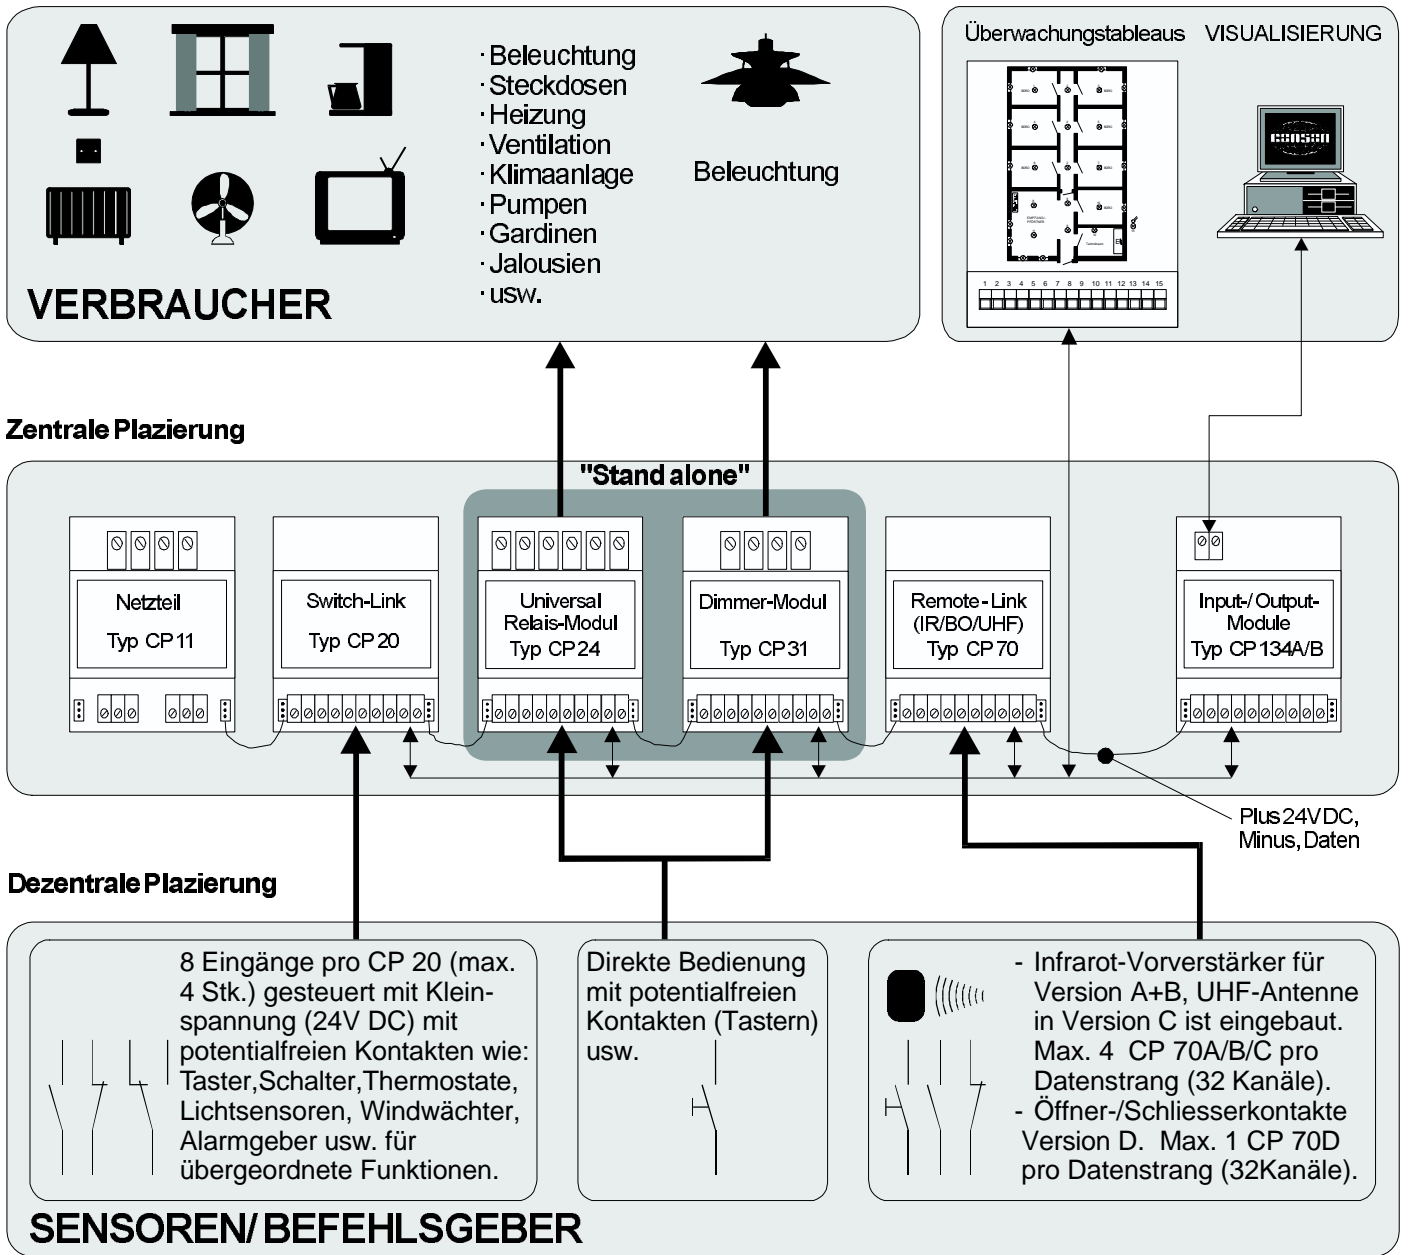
·Beleuchtung
·Steckdosen
·Heizung
·Ventilation
·Klimaanlage
·Pumpen
·Gardinen
·Jalousien
·usw.

Beleuchtung

VERBRAUCHER

Überwachungstableaus VISUALISIERUNG

1 2 3 4 5 6 7 8 9 10 11 12 13 14 15

Zentrale Plazierung

"Stand alone"

Netzteil
Typ CP 11

Switch-Link
Typ CP 20

Universal Relais-Modul
Typ CP 24

Dimmer-Modul
Typ CP 31

Remote-Link (IR/BO/UHF)
Typ CP 70

Input-/Output-Module
Typ CP 134A/B

Plus 24V DC, Minus, Daten

Dezentrale Plazierung

8 Eingänge pro CP 20 (max. 4 Stk.) gesteuert mit Kleinspannung (24V DC) mit potentialfreien Kontakten wie: Taster,Schalter,Thermostate, Lichtsensoren, Windwächter, Alarmgeber usw. für übergeordnete Funktionen.

Direkte Bedienung mit potentialfreien Kontakten (Tastern) usw.

- Infrarot-Vorverstärker für Version A+B, UHF-Antenne in Version C ist eingebaut. Max. 4 CP 70A/B/C pro Datenstrang (32 Kanäle).
- Öffner-/Schliesserkontakte Version D. Max. 1 CP 70D pro Datenstrang (32Kanäle).

SENSOREN/ BEFEHLSGEBER